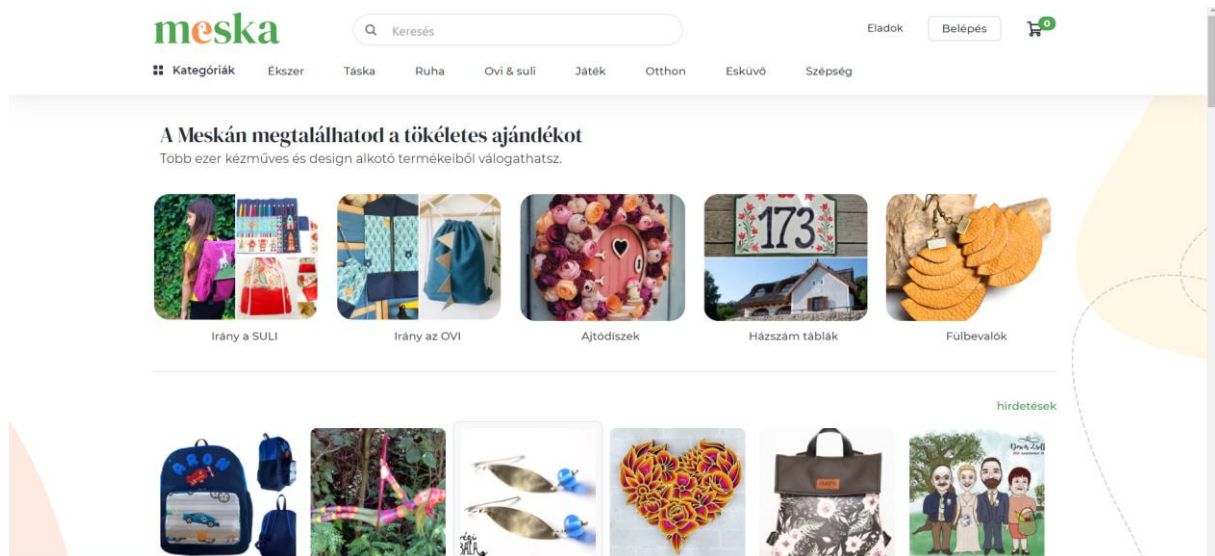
meska

Keresés

Eladok Belépés 0

Kategóriák Ékszer Táska Ruha Ovi & suli Játék Otthon Esküvő Szépség

A Meskán megtalálhatod a tökéletes ajándékot
Több ezer kézműves és design alkotó termékeiből válogathatsz.

173

Irány a SULI Irány az OVI Ajtódíszek Házszám táblák Fülbevalók

hirdetések

ÁRON